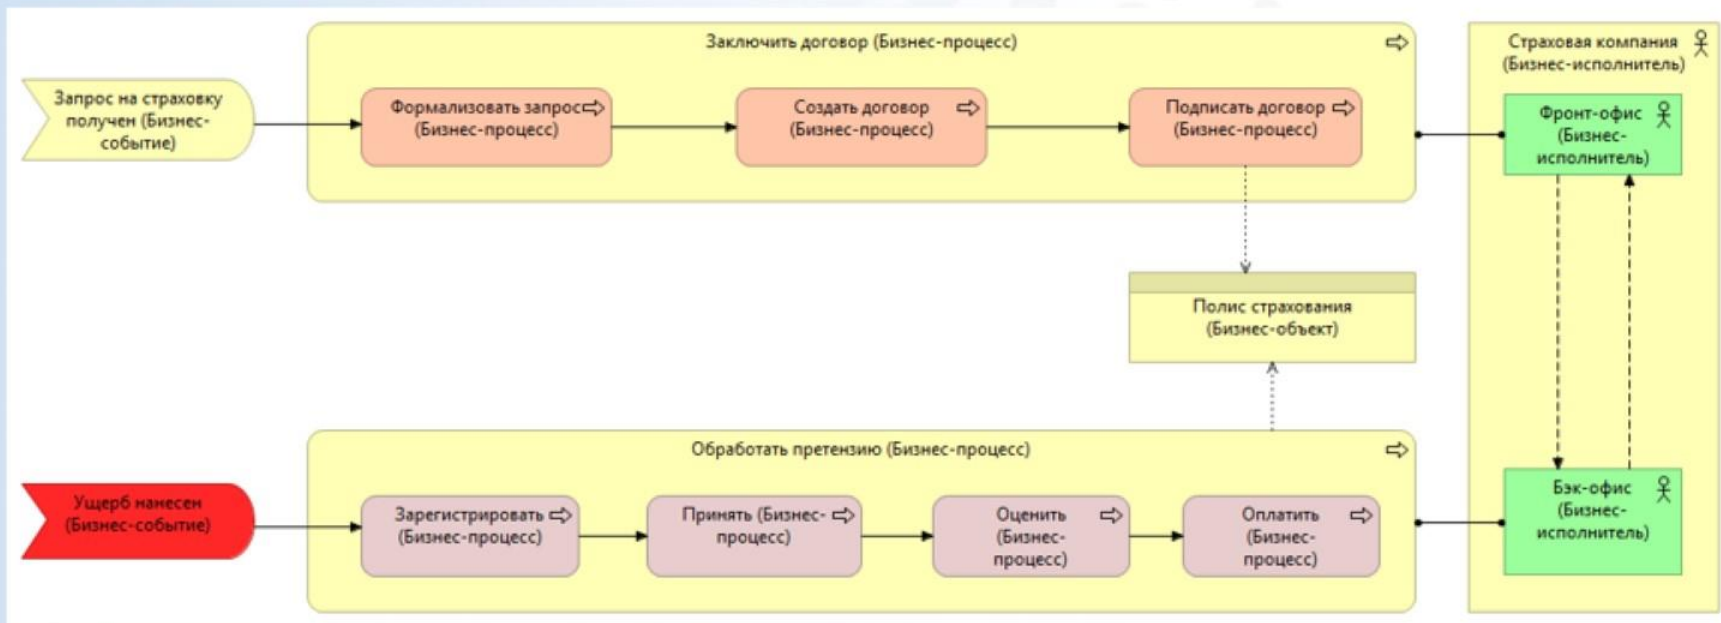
Запрос на страховку получен (Бизнес-событие)

Заключить договор (Бизнес-процесс)

Формализовать запрос (Бизнес-процесс)

Создать договор (Бизнес-процесс)

Подписать договор (Бизнес-процесс)

Страховая компания (Бизнес-исполнитель)

Фронт-офис (Бизнес-исполнитель)

Полис страхования (Бизнес-объект)

Ущерб нанесен (Бизнес-событие)

Обработать претензию (Бизнес-процесс)

Зарегистрировать (Бизнес-процесс)

Принять (Бизнес-процесс)

Оценить (Бизнес-процесс)

Оплатить (Бизнес-процесс)

Бэк-офис (Бизнес-исполнитель)